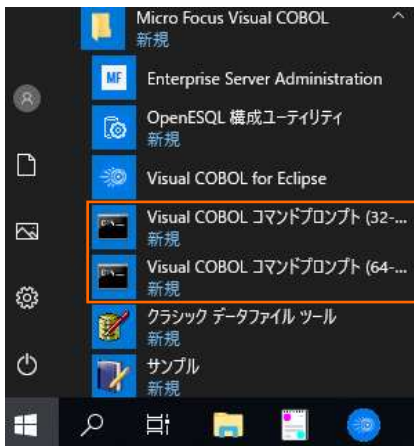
Micro Focus Visual COBOL
新規

MF
Enterprise Server Administration

OpenESQL 構成ユーティリティ
新規

Visual COBOL for Eclipse

Visual COBOL コマンドプロンプト (32-...
新規

Visual COBOL コマンドプロンプト (64-...
新規

クラシック データファイル ツール
新規

サンプル
新規